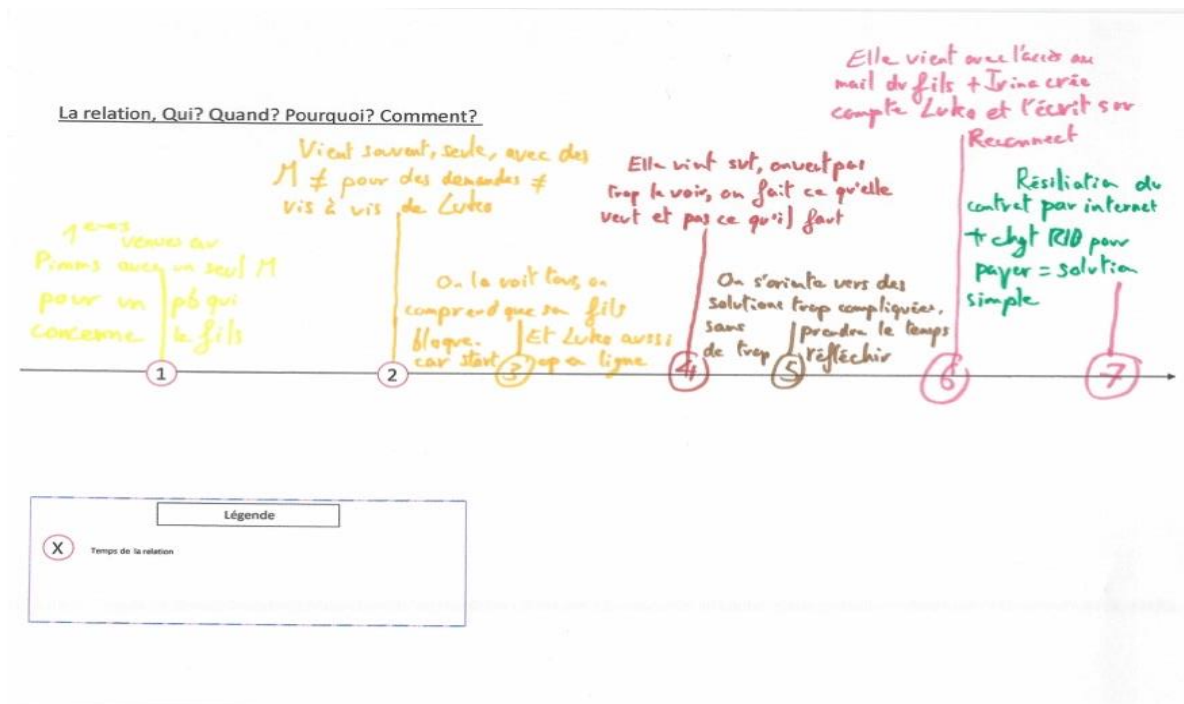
La relation, Qui? Quand? Pourquoi? Comment?

1ères venues au Pimms avec un seul M pour un pb qui concerne le fils

1

Vient souvent, seule, avec des M ≠ pour des demandes ≠ vis à vis de Luko

2

On la voit tous, on comprend que son fils bloque. Et Luko aussi car start up en ligne

3

Elle vient seule, on veut pas trop la voir, on fait ce qu'elle veut et pas ce qu'il faut

4

On s'oriente vers des solutions trop compliquées, sans prendre le temps de trop réfléchir

5

Elle vient avec l'accès au mail du fils + Irina crée compte Luko et l'écrit sur Reconnect

6

Résiliation du contrat par internet + chgt RIB pour payer = solution simple

7

Légende

X Temps de la relation